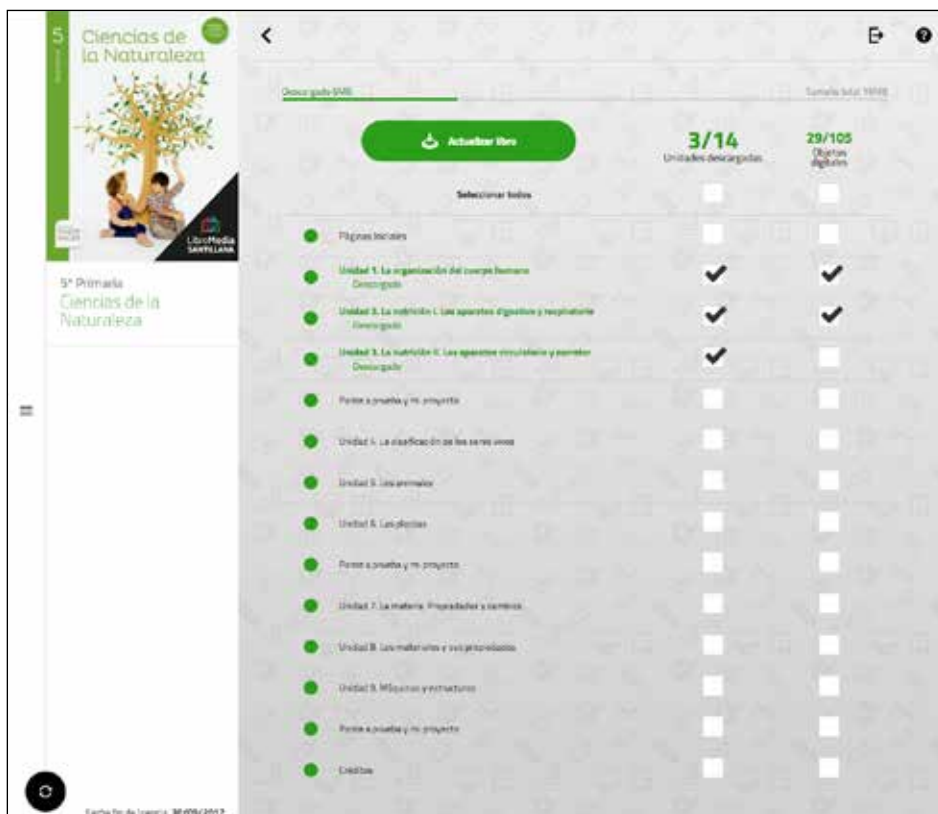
5 Ciencias de la Naturaleza

LibroMedia SANTILLANA

5º Primaria
Ciencias de la Naturaleza

Descargado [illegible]

Tamaño total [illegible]

Actualizar libro

3/14
Unidades descargadas

29/105
Objetos digitales

Seleccionar todos

Páginas iniciales

Unidad 1. La organización del cuerpo humano
Descargado

Unidad 2. La nutrición I. Los aparatos digestivo y respiratorio
Descargado

Unidad 3. La nutrición II. Los aparatos circulatorio y excretor
Descargado

Ponte a prueba y mi proyecto

Unidad 4. La clasificación de los seres vivos

Unidad 5. Los animales

Unidad 6. Las plantas

Ponte a prueba y mi proyecto

Unidad 7. La materia. Propiedades y cambios

Unidad 8. Los materiales y sus propiedades

Unidad 9. Máquinas y estructuras

Ponte a prueba y mi proyecto

Créditos

Fecha fin de licencia: 30/09/2017